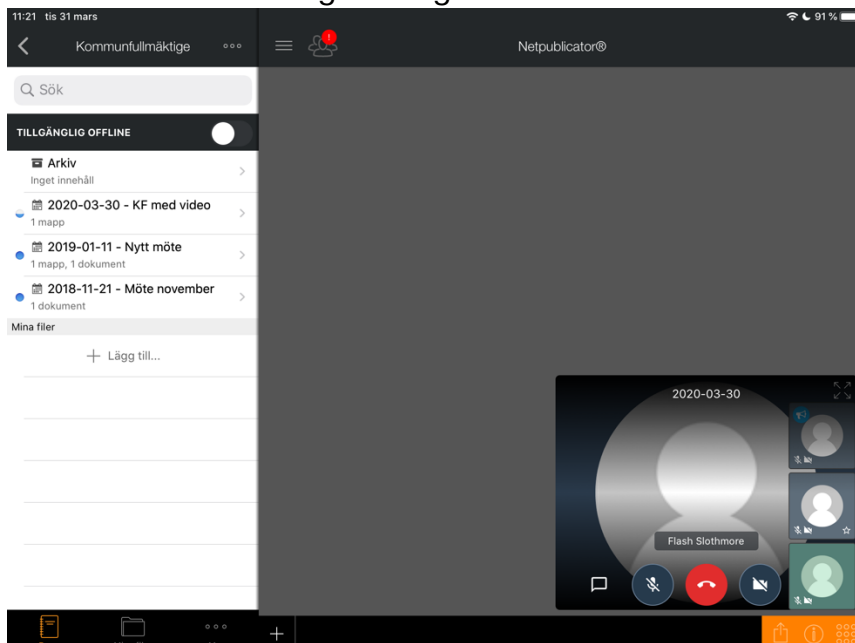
11:21 tis 31 mars

91 %

Kommunfullmäktige

Netpublicator®

Sök

TILLGÄNGLIG OFFLINE

Arkiv
Inget innehåll

2020-03-30 - KF med video
1 mapp

2019-01-11 - Nytt möte
1 mapp, 1 dokument

2018-11-21 - Möte november
1 dokument

Mina filer

+ Lägg till...

2020-03-30

Flash Slothmore